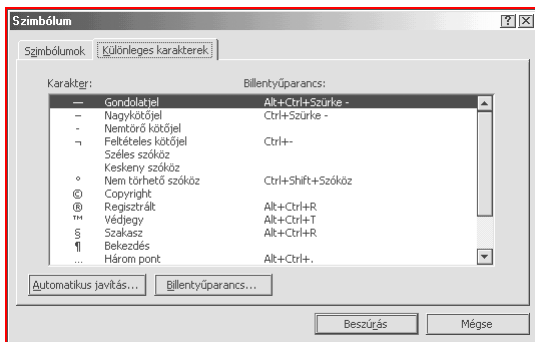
Szimbólum

?
X

Szimbólumok
Különleges karakterek

Karakter:
Billentyűparancs:

| | | |
|---|---|---|
| — | Gondolatjel | Alt+Ctrl+Szürke - |
| – | Nagykötőjel | Ctrl+Szürke - |
| - | Nemtörő kötőjel | |
| ¬ | Feltételes kötőjel | Ctrl+- |
| | Széles szóköz | |
| | Keskeny szóköz | |
| ° | Nem törhető szóköz | Ctrl+Shift+Szóköz |
| © | Copyright | |
| ® | Regisztrált | Alt+Ctrl+R |
| ™ | Védjegy | Alt+Ctrl+T |
| § | Szakasz | Alt+Ctrl+R |
| ¶ | Bekezdés | |
| … | Három pont | Alt+Ctrl+. |

Automatikus javítás...
Billentyűparancs...

Beszúrás
Mégse